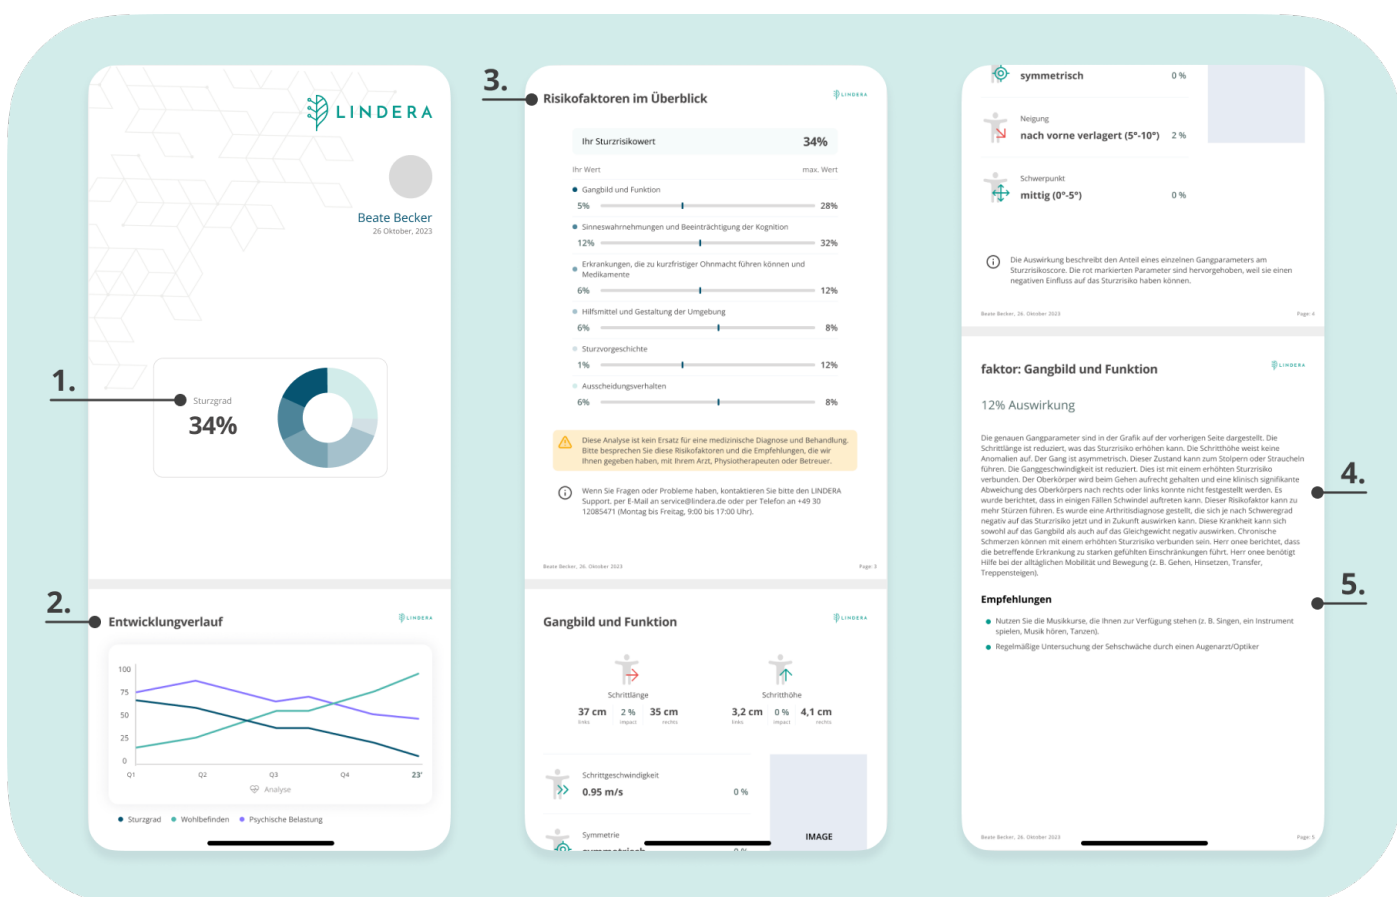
LINDERA

Beate Becker
26 Oktober, 2023

1.

Sturzgrad
34%

2.

Entwicklungsverlauf

LINDERA

100
75
50
25
0
Q1 Q2 Q3 Q4 23'
Analyse

Sturzgrad Wohlbefinden Psychische Belastung

3.

Risikofaktoren im Überblick

LINDERA

Ihr Sturzrisikowert 34%

Ihr Wert max. Wert

Gangbild und Funktion
5% 28%

Sinneswahrnehmungen und Beeinträchtigung der Kognition
12% 32%

Erkrankungen, die zu kurzfristiger Ohnmacht führen können und Medikamente
6% 12%

Hilfsmittel und Gestaltung der Umgebung
6% 8%

Sturzvorgeschichte
1% 12%

Ausscheidungsverhalten
6% 8%

Diese Analyse ist kein Ersatz für eine medizinische Diagnose und Behandlung. Bitte besprechen Sie diese Risikofaktoren und die Empfehlungen, die wir Ihnen gegeben haben, mit Ihrem Arzt, Physiotherapeuten oder Betreuer.

Wenn Sie Fragen oder Probleme haben, kontaktieren Sie bitte den LINDERA Support. per E-Mail an service@lindera.de oder per Telefon an +49 30 12085471 (Montag bis Freitag, 9:00 bis 17:00 Uhr).

Beate Becker, 26. Oktober 2023 Page 3

Gangbild und Funktion

LINDERA

Schrittlänge
37 cm links 2 % impact 35 cm rechts

Schritthöhe
3,2 cm links 0 % impact 4,1 cm rechts

Schrittgeschwindigkeit
0.95 m/s 0 %

IMAGE

Symmetrie

symmetrisch 0 %

Neigung
nach vorne verlagert (5°-10°) 2 %

Schwerpunkt
mittig (0°-5°) 0 %

Die Auswirkung beschreibt den Anteil eines einzelnen Gangparameters am Sturzrisikoscore. Die rot markierten Parameter sind hervorgehoben, weil sie einen negativen Einfluss auf das Sturzrisiko haben können.

Beate Becker, 26. Oktober 2023 Page 4

faktor: Gangbild und Funktion

LINDERA

12% Auswirkung

4.

Die genauen Gangparameter sind in der Grafik auf der vorherigen Seite dargestellt. Die Schrittlänge ist reduziert, was das Sturzrisiko erhöhen kann. Die Schritthöhe weist keine Anomalien auf. Der Gang ist asymmetrisch. Dieser Zustand kann zum Stolpern oder Straucheln führen. Die Ganggeschwindigkeit ist reduziert. Dies ist mit einem erhöhten Sturzrisiko verbunden. Der Oberkörper wird beim Gehen aufrecht gehalten und eine klinisch signifikante Abweichung des Oberkörpers nach rechts oder links konnte nicht festgestellt werden. Es wurde berichtet, dass in einigen Fällen Schwindel auftreten kann. Dieser Risikofaktor kann zu mehr Stürzen führen. Es wurde eine Arthritisdiagnose gestellt, die sich je nach Schweregrad negativ auf das Sturzrisiko jetzt und in Zukunft auswirken kann. Diese Krankheit kann sich sowohl auf das Gangbild als auch auf das Gleichgewicht negativ auswirken. Chronische Schmerzen können mit einem erhöhten Sturzrisiko verbunden sein. Herr onee berichtet, dass die betreffende Erkrankung zu starken gefühlten Einschränkungen führt. Herr onee benötigt Hilfe bei der alltäglichen Mobilität und Bewegung (z. B. Gehen, Hinsetzen, Transfer, Treppensteigen).

5.

Empfehlungen

Nutzen Sie die Musikkurse, die Ihnen zur Verfügung stehen (z. B. Singen, ein Instrument spielen, Musik hören, Tanzen).

Regelmäßige Untersuchung der Sehschwäche durch einen Augenarzt/Optiker

Beate Becker, 26. Oktober 2023 Page 5